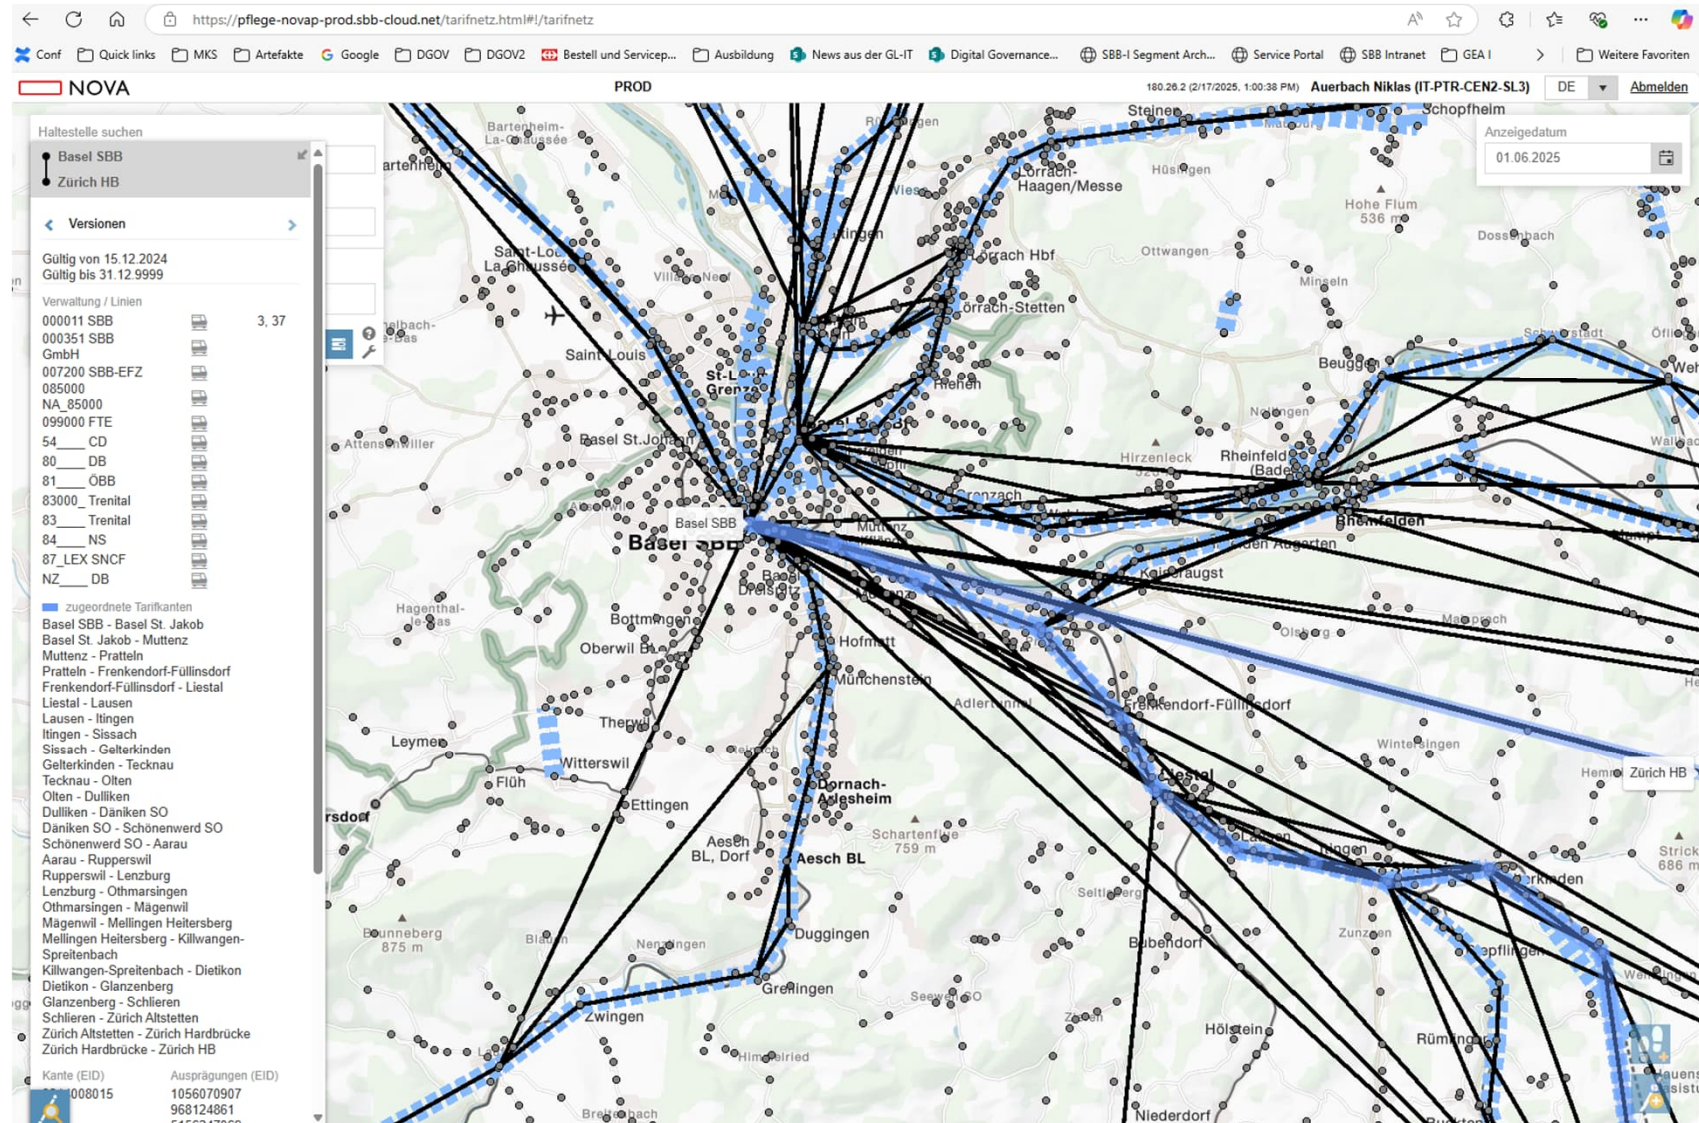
https://pflege-novap-prod.sbb-cloud.net/tarifnetz.html#!/tarifnetz

Conf Quick links MKS Artefakte Google DGOV DGOV2 Bestell und Servicep... Ausbildung News aus der GL-IT Digital Governance... SBB-I Segment Arch... Service Portal SBB Intranet GEA I Weitere Favoriten

NOVA PROD 180.26.2 (2/17/2025, 1:00:38 PM) Auerbach Niklas (IT-PTR-CEN2-SL3) DE Abmelden

Haltestelle suchen
Basel SBB
Zürich HB

Versionen

Gültig von 15.12.2024
Gültig bis 31.12.9999

Verwaltung / Linien
000011 SBB 3, 37
000351 SBB GmbH
007200 SBB-EFZ
085000
NA_85000
099000 FTE
54____CD
80____DB
81____ÖBB
83000_Trenital
83____Trenital
84____NS
87_LEX SNCF
NZ____DB

zugeordnete Tarifkanten
Basel SBB - Basel St. Jakob
Basel St. Jakob - Muttenz
Muttenz - Pratteln
Pratteln - Frenkendorf-Füllinsdorf
Frenkendorf-Füllinsdorf - Liestal
Liestal - Lausen
Lausen - Itingen
Itingen - Sissach
Sissach - Gelterkinden
Gelterkinden - Tecknau
Tecknau - Olten
Olten - Dulliken
Dulliken - Däniken SO
Däniken SO - Schönenwerd SO
Schönenwerd SO - Aarau
Aarau - Rupperswil
Rupperswil - Lenzburg
Lenzburg - Othmarsingen
Othmarsingen - Mägenwil
Mägenwil - Mellingen Heitersberg
Mellingen Heitersberg - Killwangen-Spreitenbach
Killwangen-Spreitenbach - Dietikon
Dietikon - Glanzenberg
Glanzenberg - Schlieren
Schlieren - Zürich Altstetten
Zürich Altstetten - Zürich Hardbrücke
Zürich Hardbrücke - Zürich HB

Kante (EID) Ausprägungen (EID)
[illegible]008015 1056070907
968124861

Anzeigedatum
01.06.2025

Basel SBB
Zürich HB
Basel SBB
Saint-Louis
Basel St.Johann
Lörrach Hbf
Lörrach-Stetten
Lörrach-Haagen/Messe
Schopfheim
Steinen
Hüsingen
Hohe Flum 536 m
Dossenbach
Ottwangen
Minseln
Beuggen
Rheinfelden
Hirzenleck
Kaiseraugst
Muttenz
Hofmatt
Münchenstein
Frenkendorf-Füllinsdorf
Liestal
Wintersingen
Bottmingen
Oberwil BL
Therwil
Witterswil
Leymen
Flüh
Ettingen
Aesch BL, Dorf
Aesch BL
Dornach-Arlesheim
Schartenflue 759 m
Duggingen
Grellingen
Zwingen
Blauen
Nenzlingen
Himmelried
Seewen SO
Bubendorf
Hölstein
Zunzgen
Rümlingen
Niederdorf
Brislach
Hagenthal-le-Bas
Attenschwiller
Bartenheim-La-Chaussée
Saint-Louis-La-Chaussée
Village-Neuf
Hegenheim
Adlertunnel
Seltisberg
Olsberg
Magden
Ottenheim
Röttelnwei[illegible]
Blauenberg 875 m
Rheinfelden (Baden)
Nollingen
Grenzach
Riehen
Augst
Gelterkinden
Strick 686 m